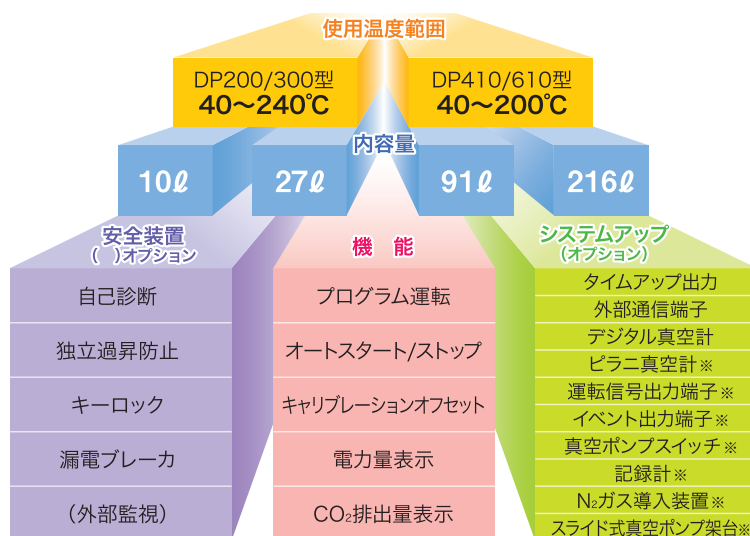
使用温度範囲

DP200/300型
40〜240℃

DP410/610型
40〜200℃

内容量

10ℓ

27ℓ

91ℓ

216ℓ

安全装置
（　）オプション

自己診断

独立過昇防止

キーロック

漏電ブレーカ

（外部監視）

機　能

プログラム運転

オートスタート/ストップ

キャリブレーションオフセット

電力量表示

$CO_2$排出量表示

システムアップ
（オプション）

タイムアップ出力

外部通信端子

デジタル真空計

ピラニ真空計※

運転信号出力端子※

イベント出力端子※

真空ポンプスイッチ※

記録計※

$N_2$ガス導入装置※

スライド式真空ポンプ架台※